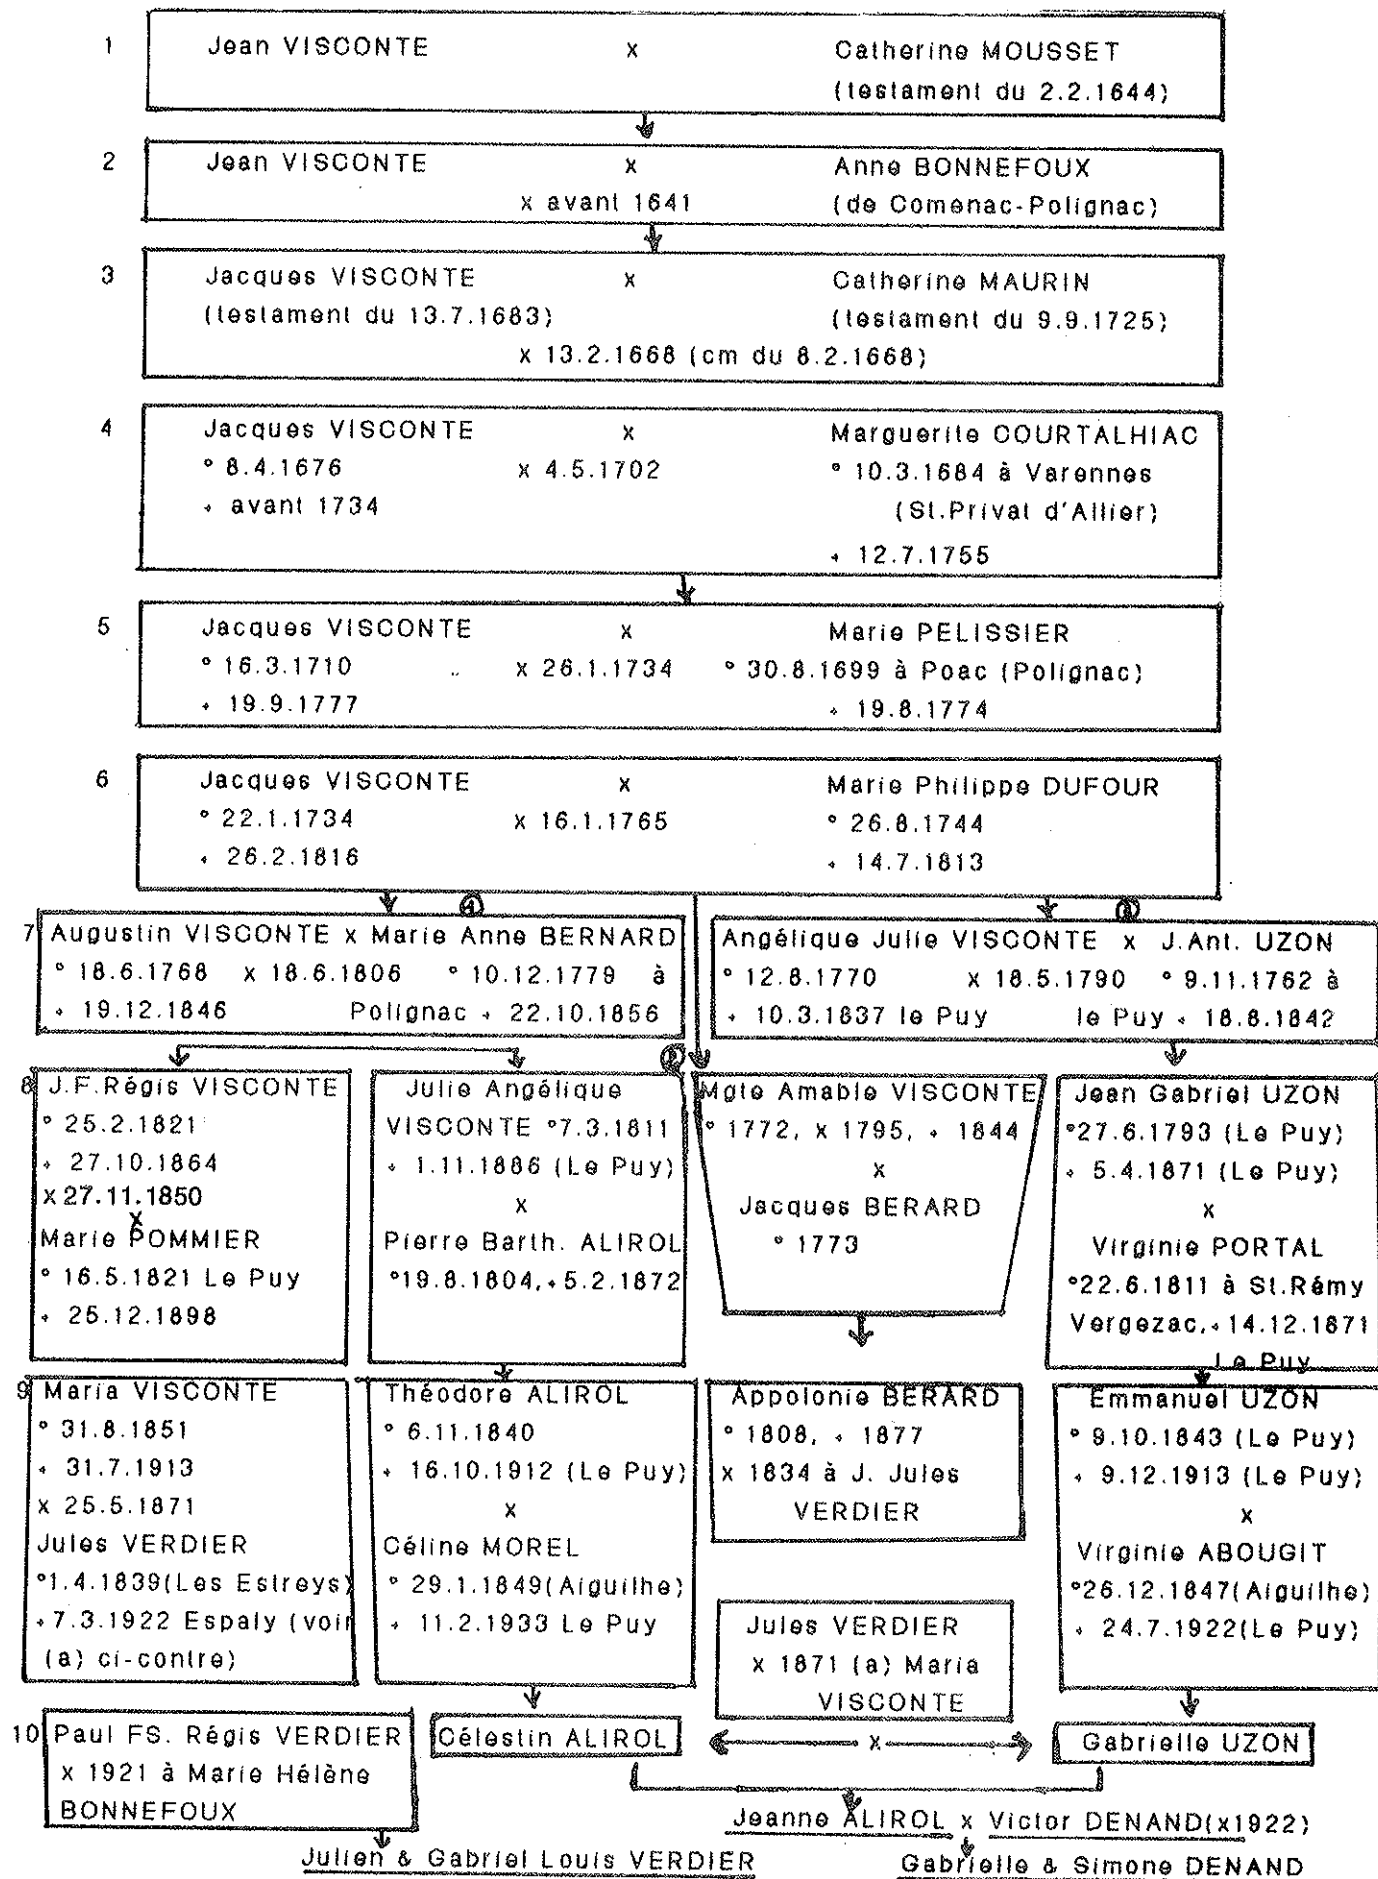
1 Jean VISCONTE x Catherine MOUSSET (testament du 2.2.1644)

2 Jean VISCONTE x Anne BONNEFOUX x avant 1641 (de Comenac-Polignac)

3 Jacques VISCONTE (testament du 13.7.1683) x Catherine MAURIN (testament du 9.9.1725) x 13.2.1668 (cm du 8.2.1668)

4 Jacques VISCONTE ° 8.4.1676 + avant 1734 x x 4.5.1702 Marguerite COURTALHIAC ° 10.3.1684 à Varennes (St.Privat d'Allier) + 12.7.1755

5 Jacques VISCONTE ° 16.3.1710 + 19.9.1777 x x 26.1.1734 Marie PELISSIER ° 30.8.1699 à Poac (Polignac) + 19.8.1774

6 Jacques VISCONTE ° 22.1.1734 + 26.2.1816 x x 16.1.1765 Marie Philippe DUFOUR ° 26.8.1744 + 14.7.1813

7 Augustin VISCONTE x Marie Anne BERNARD ° 18.6.1768 x 18.6.1806 ° 10.12.1779 à + 19.12.1846 Polignac + 22.10.1856

Angélique Julie VISCONTE x J.Ant. UZON ° 12.8.1770 x 18.5.1790 ° 9.11.1762 à + 10.3.1837 le Puy le Puy + 18.8.1842

8 J.F.Régis VISCONTE ° 25.2.1821 + 27.10.1864 x 27.11.1850 x Marie POMMIER ° 16.5.1821 Le Puy + 25.12.1898

Julie Angélique VISCONTE °7.3.1811 + 1.11.1886 (Le Puy) x Pierre Barth. ALIROL °19.8.1804,+5.2.1872

Mgte Amable VISCONTE ° 1772, x 1795, + 1844 x Jacques BERARD ° 1773

Jean Gabriel UZON °27.6.1793 (Le Puy) + 5.4.1871 (Le Puy) x Virginie PORTAL °22.6.1811 à St.Rémy Vergezac,+14.12.1871 Le Puy

9 Maria VISCONTE ° 31.8.1851 + 31.7.1913 x 25.5.1871 Jules VERDIER °1.4.1839(Les Estreys) +7.3.1922 Espaly (voir (a) ci-contre)

Théodore ALIROL ° 6.11.1840 + 16.10.1912 (Le Puy) x Céline MOREL ° 29.1.1849(Aiguilhe) + 11.2.1933 Le Puy

Appolonie BERARD ° 1808, + 1877 x 1834 à J. Jules VERDIER

Emmanuel UZON ° 9.10.1843 (Le Puy) + 9.12.1913 (Le Puy) x Virginie ABOUGIT °26.12.1847(Aiguilhe) + 24.7.1922(Le Puy)

Jules VERDIER x 1871 (a) Maria VISCONTE

10 Paul FS. Régis VERDIER x 1921 à Marie Hélène BONNEFOUX

Célestin ALIROL x Gabrielle UZON

Jeanne ALIROL x Victor DENAND(x1922)

Julien & Gabriel Louis VERDIER

Gabrielle & Simone DENAND